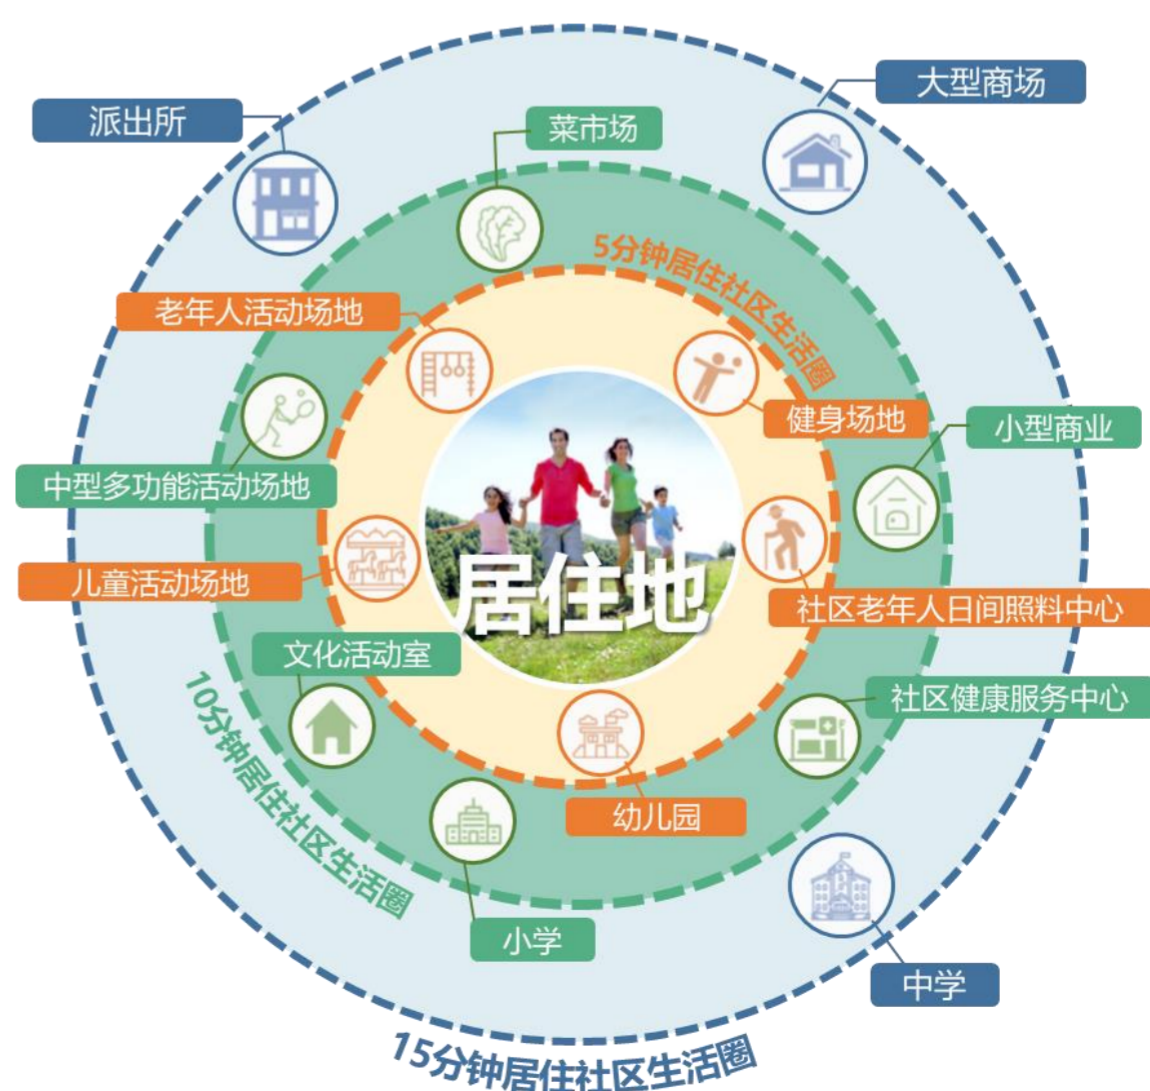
派出所

大型商场

菜市场

5分钟居住社区生活圈

老年人活动场地

健身场地

小型商业

中型多功能活动场地

居住地

儿童活动场地

社区老年人日间照料中心

文化活动室

社区健康服务中心

10分钟居住社区生活圈

幼儿园

小学

中学

15分钟居住社区生活圈